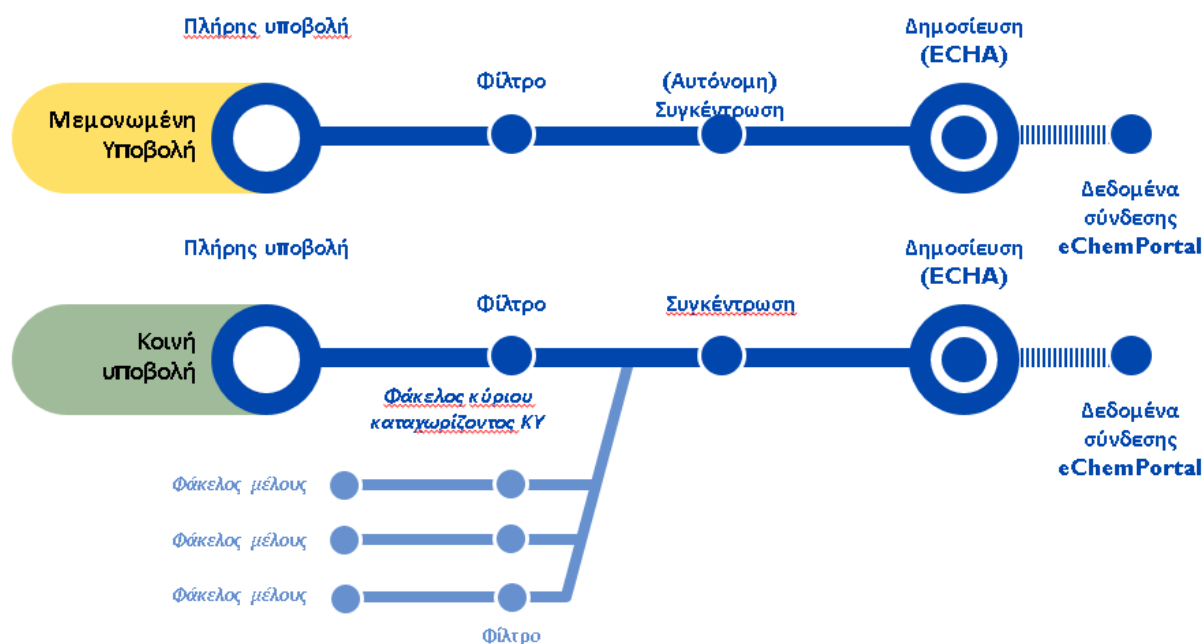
Πλήρης υποβολή

Μεμονωμένη Υποβολή

Φίλτρο

(Αυτόνομη) Συγκέντρωση

Δημοσίευση (ECHA)

Δεδομένα σύνδεσης eChemPortal

Πλήρης υποβολή

Κοινή υποβολή

Φίλτρο

Συγκέντρωση

Δημοσίευση (ECHA)

Δεδομένα σύνδεσης eChemPortal

Φάκελος κύριου καταχωρίζοντος ΚΥ

Φάκελος μέλους

Φάκελος μέλους

Φάκελος μέλους

Φίλτρο